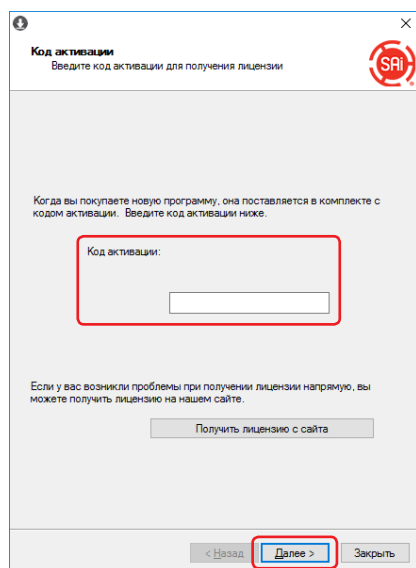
Код активации
Введите код активации для получения лицензии

SAi

Когда вы покупаете новую программу, она поставляется в комплекте с кодом активации. Введите код активации ниже.

Код активации:

Если у вас возникли проблемы при получении лицензии напрямую, вы можете получить лицензию на нашем сайте.

Получить лицензию с сайта

< Назад
Далее >
Закрыть